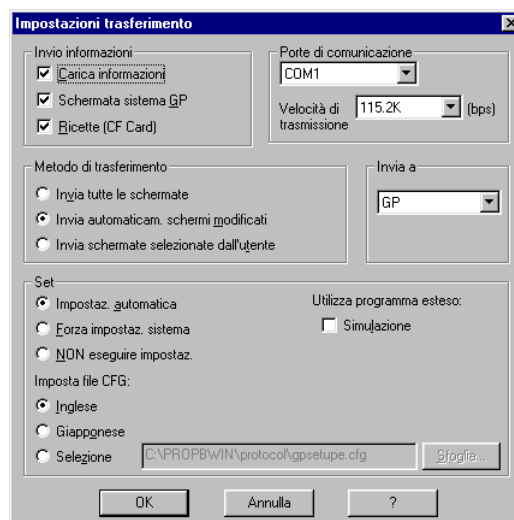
Impostazioni trasferimento

Invio informazioni
Carica informazioni
Schermata sistema GP
Ricette (CF Card)

Porte di comunicazione
COM1
Velocità di trasmissione
115.2K
(bps)

Metodo di trasferimento
Invia tutte le schermate
Invia automaticam. schermi modificati
Invia schermate selezionate dall'utente

Invia a
GP

Set
Impostaz. automatica
Forza impostaz. sistema
NON eseguire impostaz.

Utilizza programma esteso:
Simulazione

Imposta file CFG:
Inglese
Giapponese
Selezione
C:\PROPBWIN\protocol\gpsetupe.cfg
Sfoglia...

OK
Annulla
?